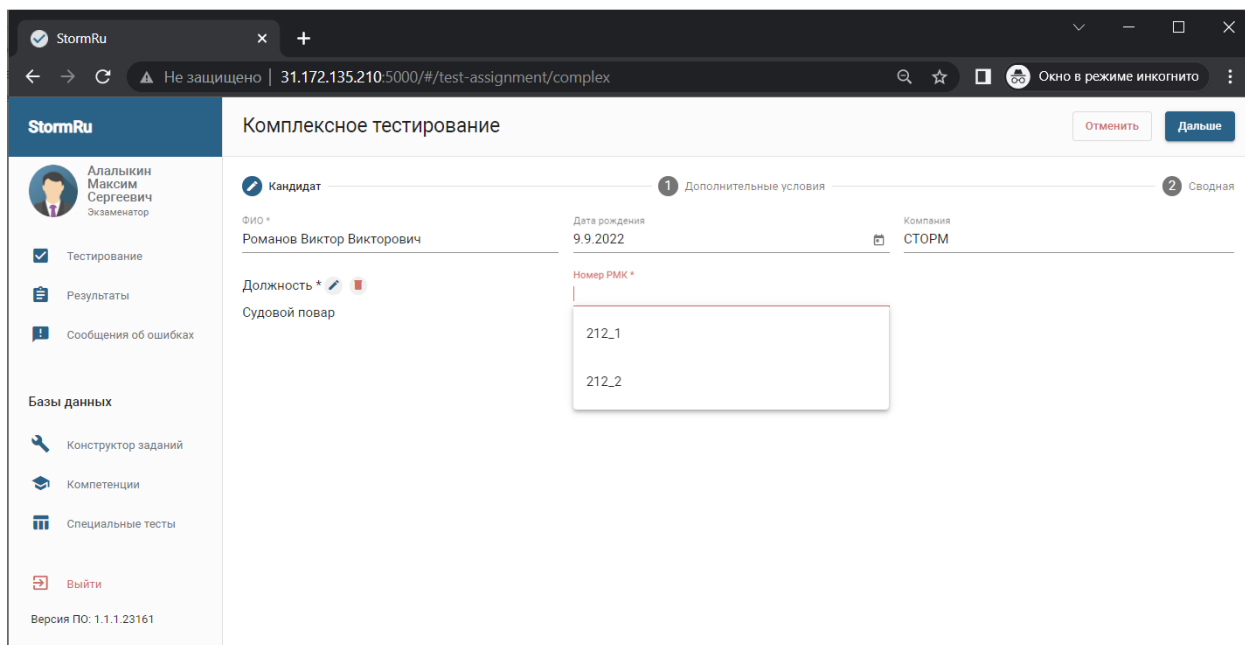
StormRu

Не защищено | 31.172.135.210:5000/#/test-assignment/complex

Окно в режиме инкогнито

StormRu

Комплексное тестирование

Отменить

Дальше

Алалыкин Максим Сергеевич
Экзаменатор

Тестирование

Результаты

Сообщения об ошибках

Базы данных

Конструктор заданий

Компетенции

Специальные тесты

Выйти

Версия ПО: 1.1.1.23161

Кандидат

1 Дополнительные условия

2 Сводная

ФИО *
Романов Виктор Викторович

Дата рождения
9.9.2022

Компания
СТОРМ

Должность *

Судовой повар

Номер РМК *

212_1

212_2